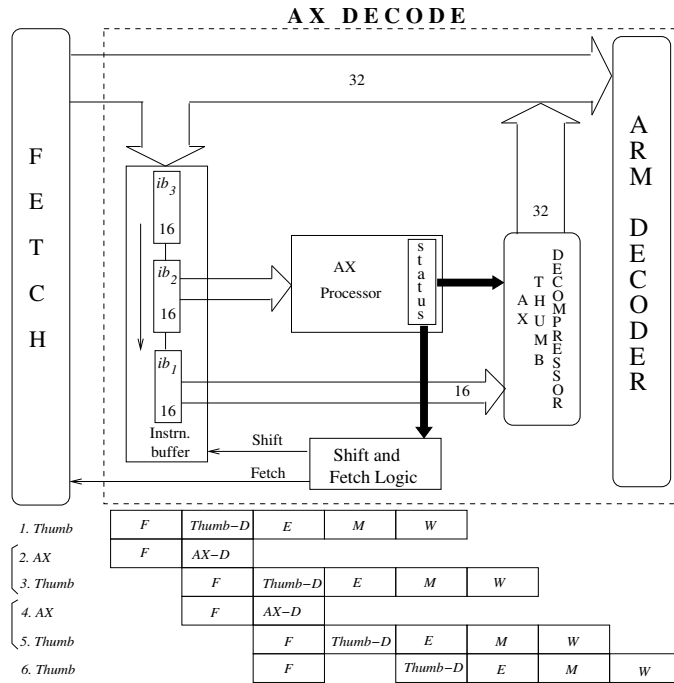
AX DECODE

FETCH

32

$ib_3$
16
$ib_2$
16
$ib_1$
16
Instrn. buffer

AX Processor

status

32

AX THUMB DECOMPRESSOR

ARM DECODER

16

Shift

Fetch

Shift and Fetch Logic

| 1. Thumb | F | Thumb−D | E | M | W | | |
|---|---|---|---|---|---|---|---|
| 2. AX | F | AX−D | | | | | |
| 3. Thumb | | F | Thumb−D | E | M | W | |
| 4. AX | | F | AX−D | | | | |
| 5. Thumb | | | F | Thumb−D | E | M | W |
| 6. Thumb | | | F | | Thumb−D | E | M | W |